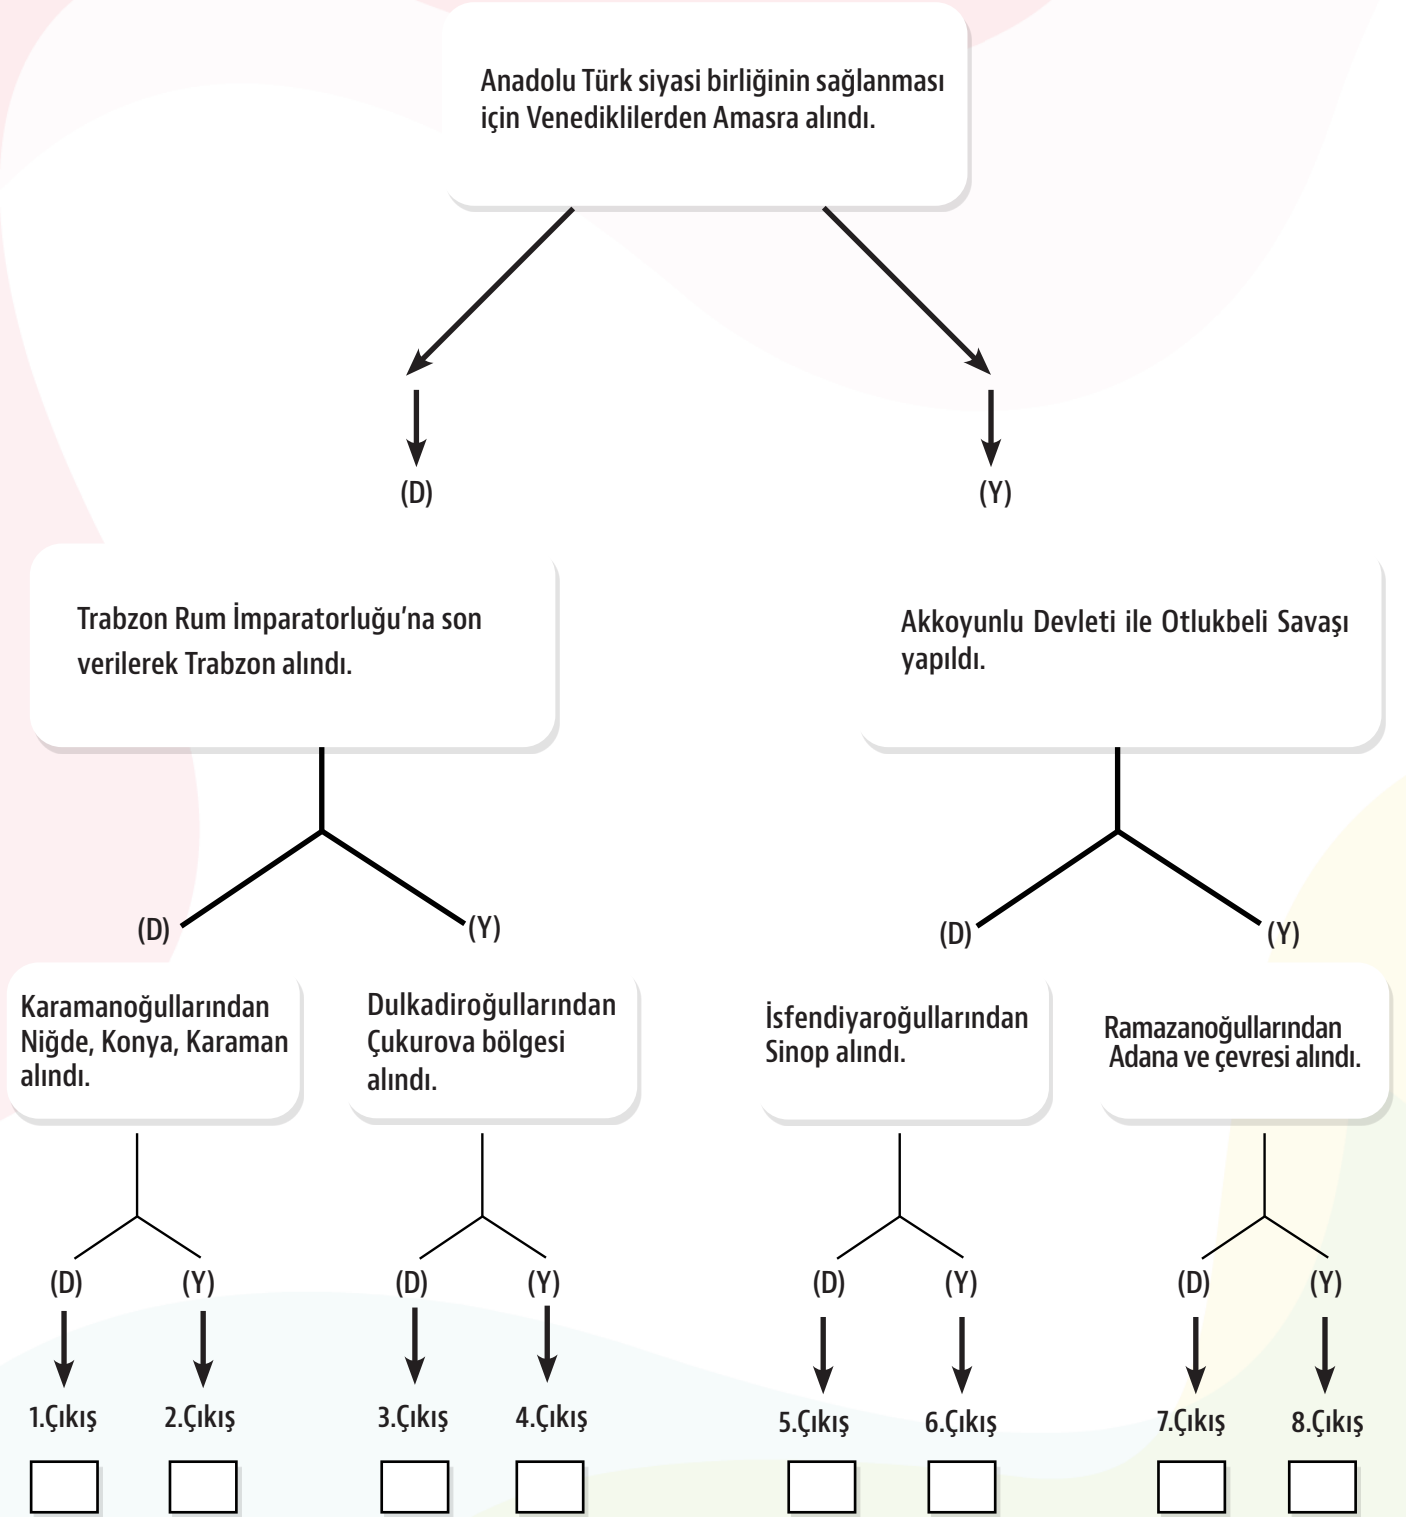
Anadolu Türk siyasi birliğinin sağlanması için Venediklilerden Amasra alındı.

(D)

(Y)

Trabzon Rum İmparatorluğu'na son verilerek Trabzon alındı.

Akkoyunlu Devleti ile Otlukbeli Savaşı yapıldı.

(D)

(Y)

(D)

(Y)

Karamanoğullarından Niğde, Konya, Karaman alındı.

Dulkadiroğullarından Çukurova bölgesi alındı.

İsfendiyaroğullarından Sinop alındı.

Ramazanoğullarından Adana ve çevresi alındı.

(D) (Y) (D) (Y) (D) (Y) (D) (Y)

1.Çıkış 2.Çıkış 3.Çıkış 4.Çıkış 5.Çıkış 6.Çıkış 7.Çıkış 8.Çıkış